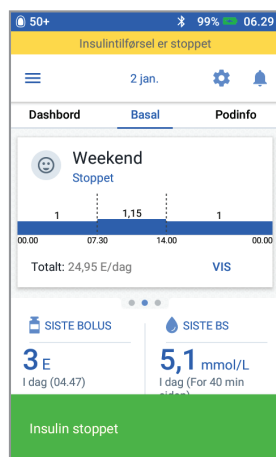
50+ 99% 06.29
Insulintilførsel er stoppet

2 jan.

Dashbord Basal Podinfo

Weekend
Stoppet

1 1,15 1
00.00 07.30 14.00 00.00

Totalt: 24,95 E/dag VIS

SISTE BOLUS
3 E
I dag (04.47)

SISTE BS
5,1 mmol/L
I dag (For 40 min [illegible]

Insulin stoppet